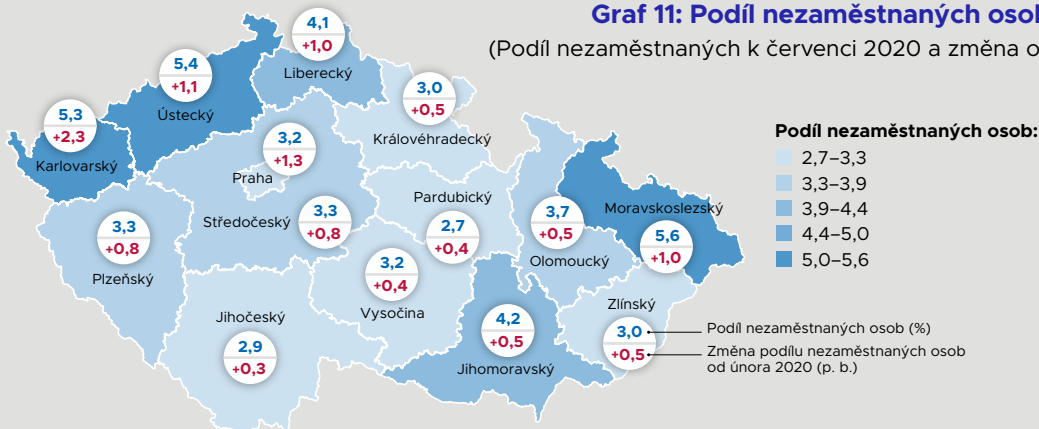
Graf 11: Podíl nezaměstnaných osob

(Podíl nezaměstnaných k červenci 2020 a změna o

Podíl nezaměstnaných osob:
2,7–3,3
3,3–3,9
3,9–4,4
4,4–5,0
5,0–5,6

4,1
+1,0
Liberecký

5,4
+1,1
Ústecký

5,3
+2,3
Karlovarský

3,0
+0,5
Královéhradecký

3,2
+1,3
Praha

3,3
+0,8
Středočeský

3,3
+0,8
Plzeňský

Pardubický
2,7
+0,4

3,7
+0,5
Olomoucký

Moravskoslezský
5,6
+1,0

3,2
+0,4
Vysočina

Jihočeský
2,9
+0,3

4,2
+0,5
Jihomoravský

Zlínský
3,0
+0,5

Podíl nezaměstnaných osob (%)
Změna podílu nezaměstnaných osob od února 2020 (p. b.)